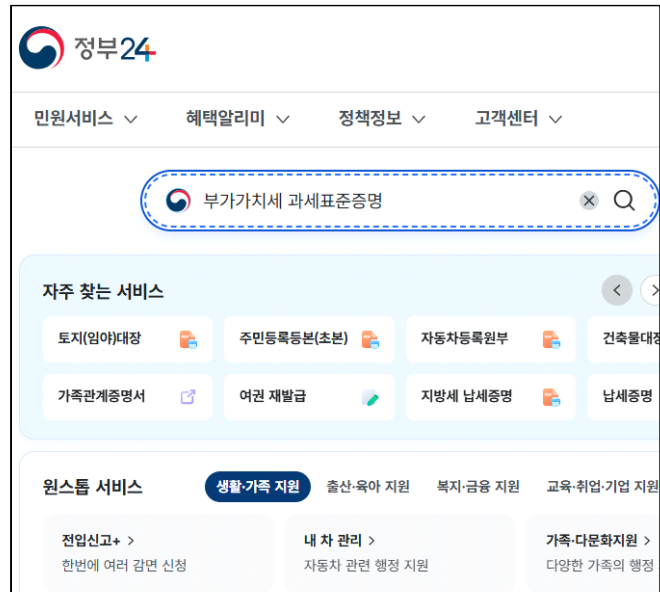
정부24

민원서비스 ∨ 혜택알리미 ∨ 정책정보 ∨ 고객센터 ∨

부가가치세 과세표준증명

자주 찾는 서비스

토지(임야)대장
주민등록등본(초본)
자동차등록원부
건축물대장
가족관계증명서
여권 재발급
지방세 납세증명
납세증명

원스톱 서비스

생활·가족 지원
출산·육아 지원
복지·금융 지원
교육·취업·기업 지원

전입신고+ >
한번에 여러 감면 신청

내 차 관리 >
자동차 관련 행정 지원

가족·다문화지원 >
다양한 가족의 행정